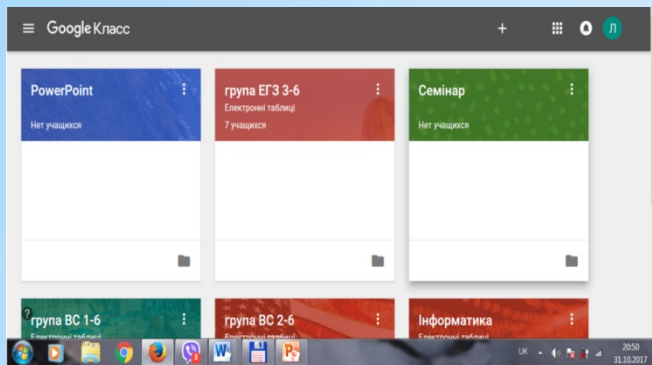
Google Класс

+

Л

PowerPoint

Нет учащихся

група ЕГЗ 3-6

Електронні таблиці

7 учащихся

Семінар

Нет учащихся

група ВС 1-6

Електронні таблиці

група ВС 2-6

Електронні таблиці

Інформатика

Електронні таблиці

UK

20:50

31.10.2017